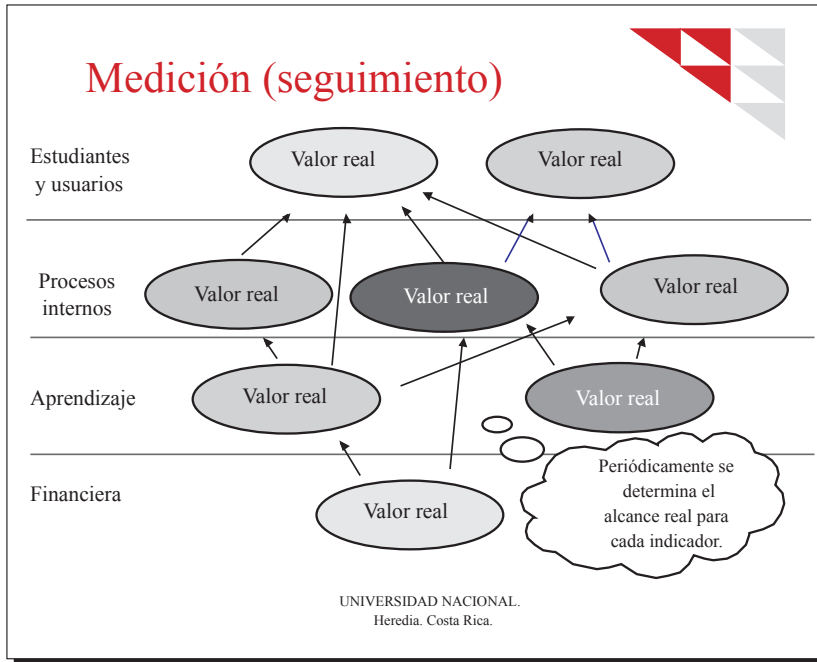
Medición (seguimiento)

Estudiantes y usuarios

Valor real

Valor real

Procesos internos

Valor real

Valor real

Valor real

Aprendizaje

Valor real

Valor real

Financiera

Valor real

Periódicamente se determina el alcance real para cada indicador.

UNIVERSIDAD NACIONAL.
Heredia. Costa Rica.